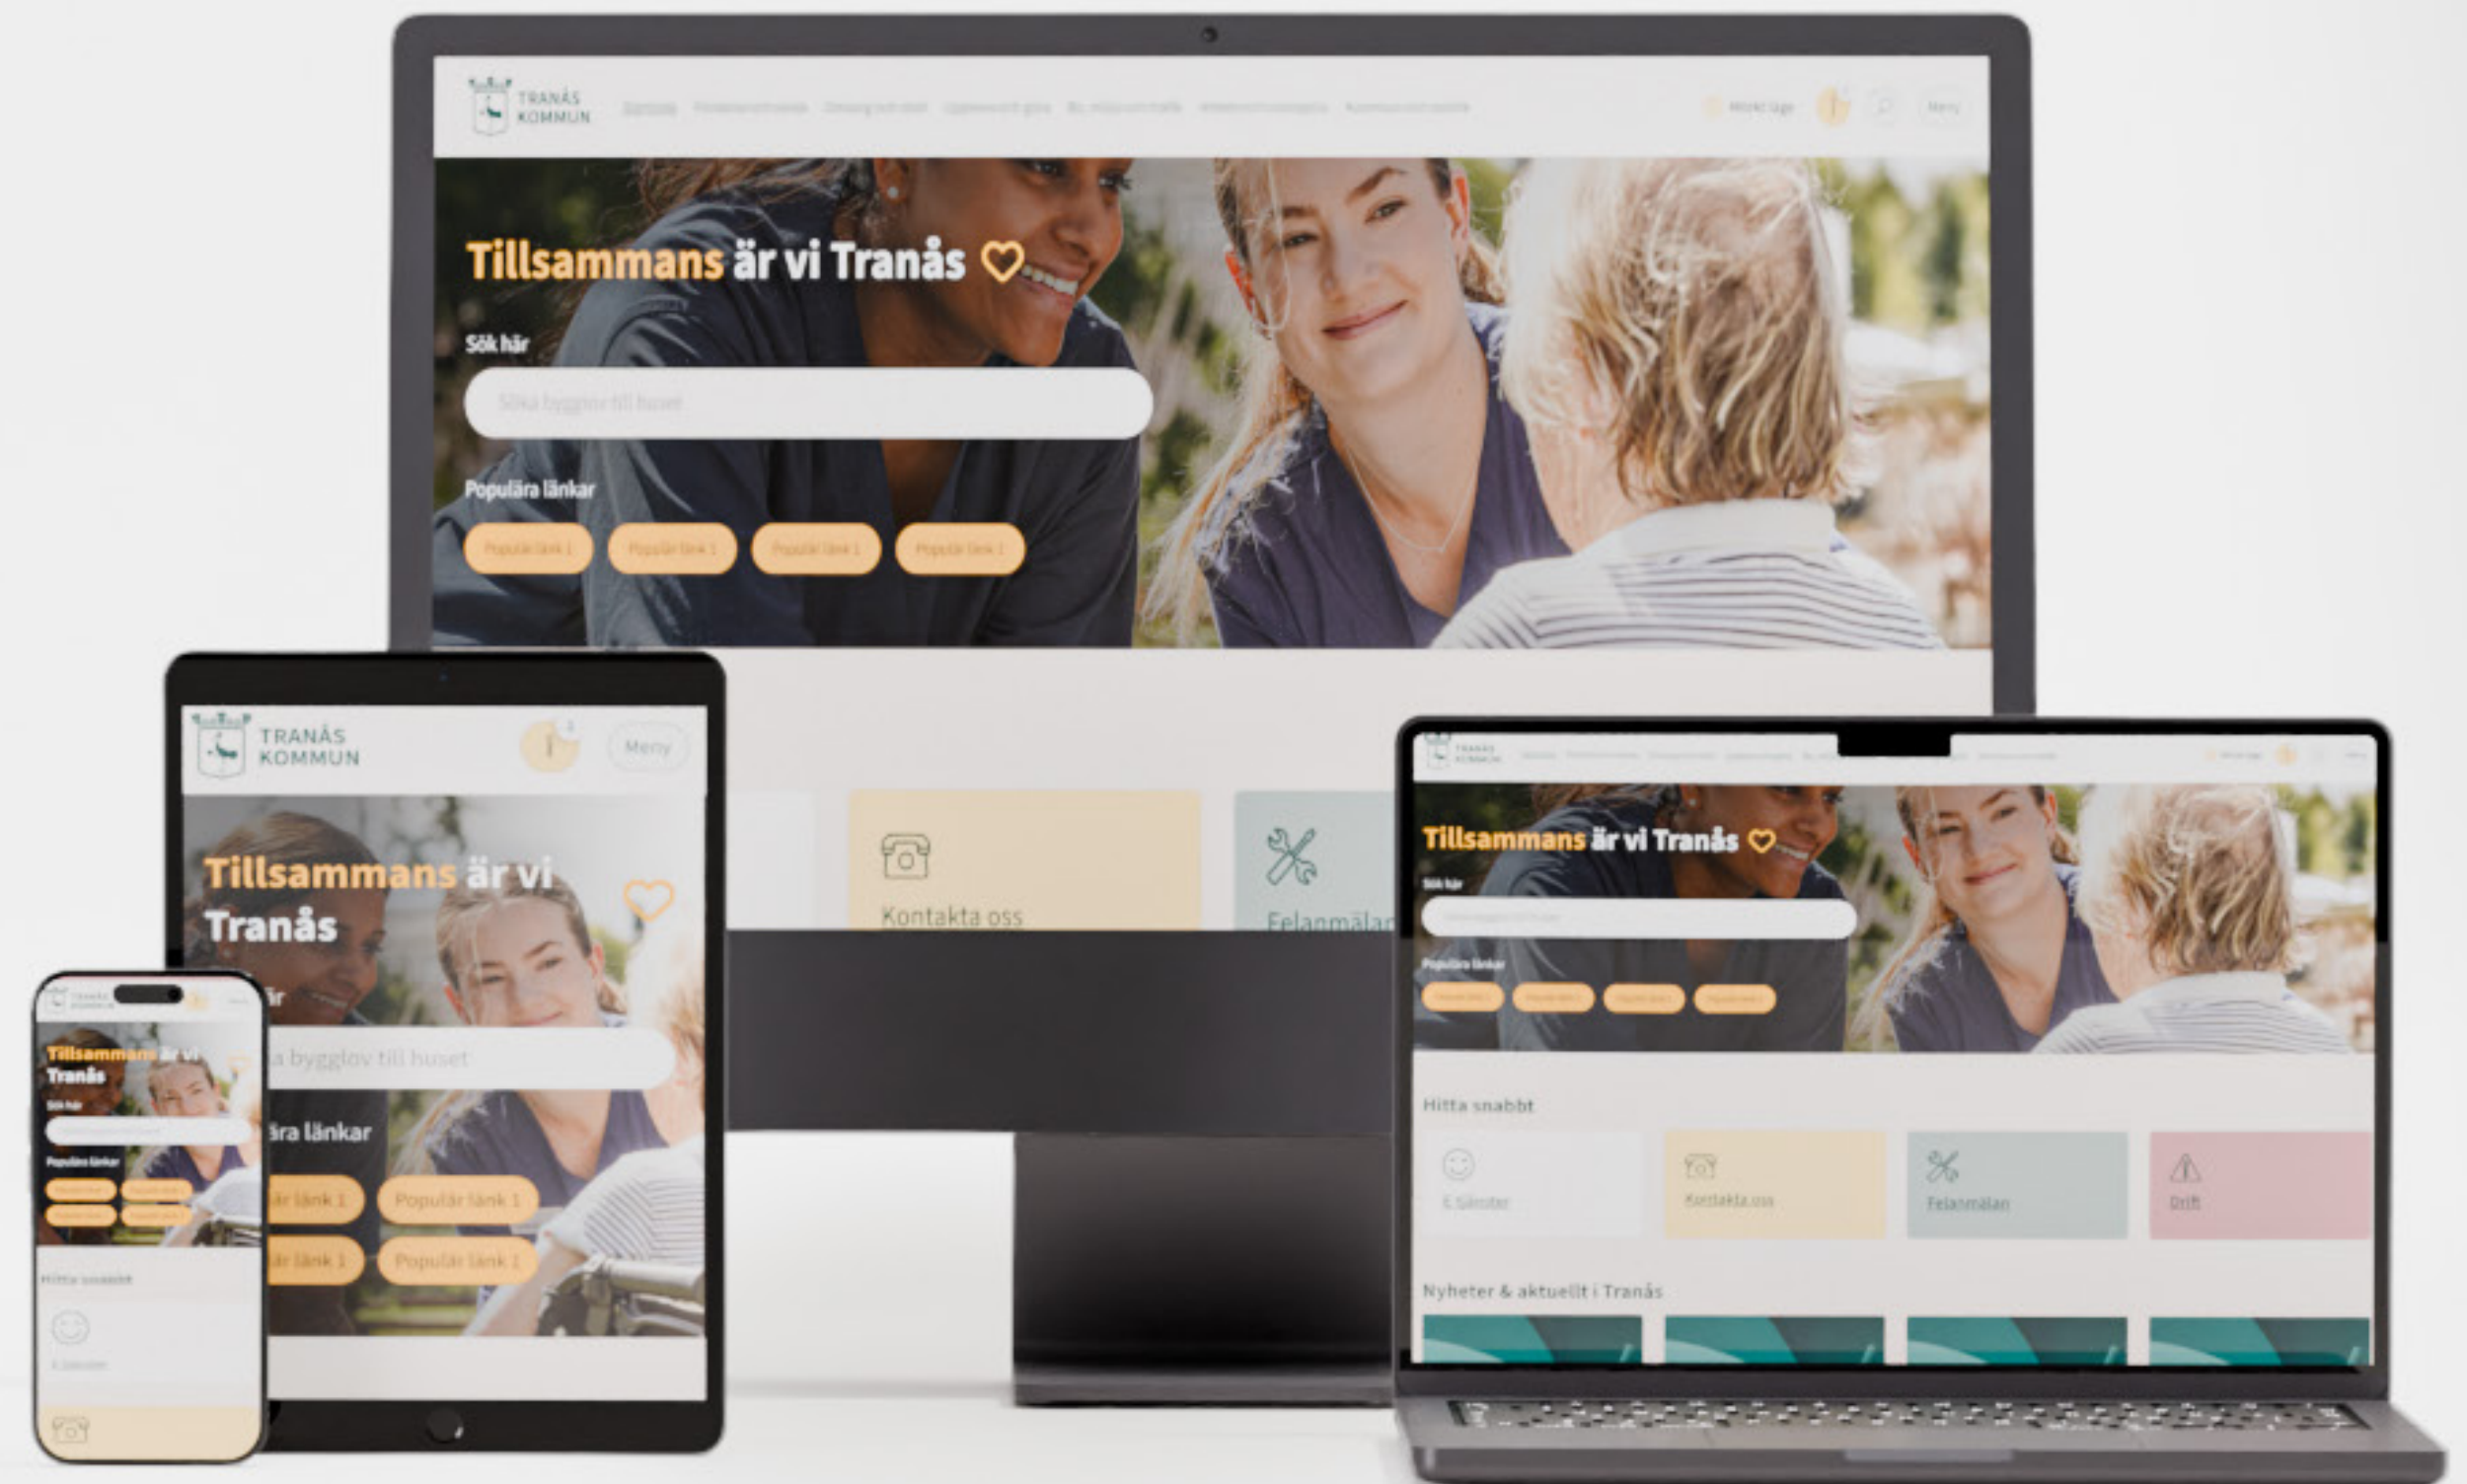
TRANÅS KOMMUN

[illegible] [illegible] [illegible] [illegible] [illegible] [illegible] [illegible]

Mörkt läge

Meny

Tillsammans är vi Tranås

Sök här

Söka bygglov till huset

Populära länkar

Populär länk 1

Populär länk 1

Populär länk 1

Populär länk 1

TRANÅS KOMMUN

Meny

Tillsammans är vi Tranås

a bygglov till huset

ära länkar

är länk 1

Populär länk 1

är länk 1

Populär länk 1

Kontakta oss

Felanmälan

TRANÅS KOMMUN

Tillsammans är vi Tranås

Sök här

Populära länkar

Hitta snabbt

Tillsammans är vi Tranås

Sök här

Populära länkar

Hitta snabbt

E-Tjänster

Kontakta oss

Felanmälan

Drift

Nyheter & aktuellt i Tranås